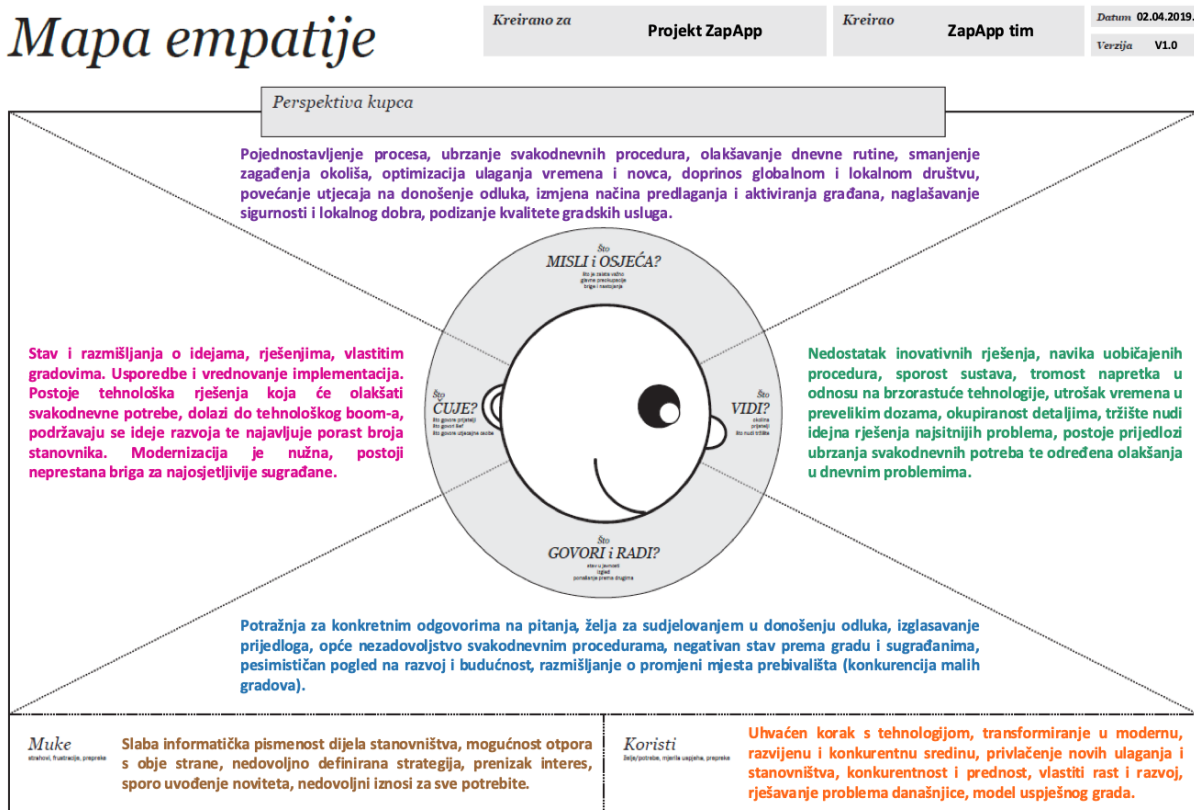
Mapa empatije

| Kreirano za | Projekt ZapApp |
|---|---|

| Kreirao | ZapApp tim |
|---|---|

| Datum | 02.04.2019. |
|---|---|
| Verzija | V1.0 |

Perspektiva kupca

Pojednostavljenje procesa, ubrzanje svakodnevnih procedura, olakšavanje dnevne rutine, smanjenje zagađenja okoliša, optimizacija ulaganja vremena i novca, doprinos globalnom i lokalnom društvu, povećanje utjecaja na donošenje odluka, izmjena načina predlaganja i aktiviranja građana, naglašavanje sigurnosti i lokalnog dobra, podizanje kvalitete gradskih usluga.

Što
MISLI i OSJEĆA?
što je zaista važno
glavne preokupacije
brige i nastojanja

Stav i razmišljanja o idejama, rješenjima, vlastitim gradovima. Usporedbe i vrednovanje implementacija. Postoje tehnološka rješenja koja će olakšati svakodnevne potrebe, dolazi do tehnološkog boom-a, podržavaju se ideje razvoja te najavljuje porast broja stanovnika. Modernizacija je nužna, postoji neprestana briga za najosjetljivije sugrađane.

Što
ČUJE?
Što govore prijatelji
Što govori šef
Što govore utjecajne osobe

Što
VIDI?
okolina
prijatelji
što nudi tržište

Nedostatak inovativnih rješenja, navika uobičajenih procedura, sporost sustava, tromost napretka u odnosu na brzorastuće tehnologije, utrošak vremena u prevelikim dozama, okupiranost detaljima, tržište nudi idejna rješenja najsitnijih problema, postoje prijedlozi ubrzanja svakodnevnih potreba te određena olakšanja u dnevnim problemima.

Što
GOVORI i RADI?
stav u javnosti
izgled
ponašanje prema drugima

Potražnja za konkretnim odgovorima na pitanja, želja za sudjelovanjem u donošenju odluka, izglasavanje prijedloga, opće nezadovoljstvo svakodnevnim procedurama, negativan stav prema gradu i sugrađanima, pesimističan pogled na razvoj i budućnost, razmišljanje o promjeni mjesta prebivališta (konkurencija malih gradova).

Muke
strahovi, frustracije, prepreke

Slaba informatička pismenost dijela stanovništva, mogućnost otpora s obje strane, nedovoljno definirana strategija, prenizak interes, sporo uvođenje noviteta, nedovoljni iznosi za sve potrebite.

Koristi
želje/potrebe, mjerila uspjeha, prepreke

Uhvaćen korak s tehnologijom, transformiranje u modernu, razvijenu i konkurentnu sredinu, privlačenje novih ulaganja i stanovništva, konkurentnost i prednost, vlastiti rast i razvoj, rješavanje problema današnjice, model uspješnog grada.